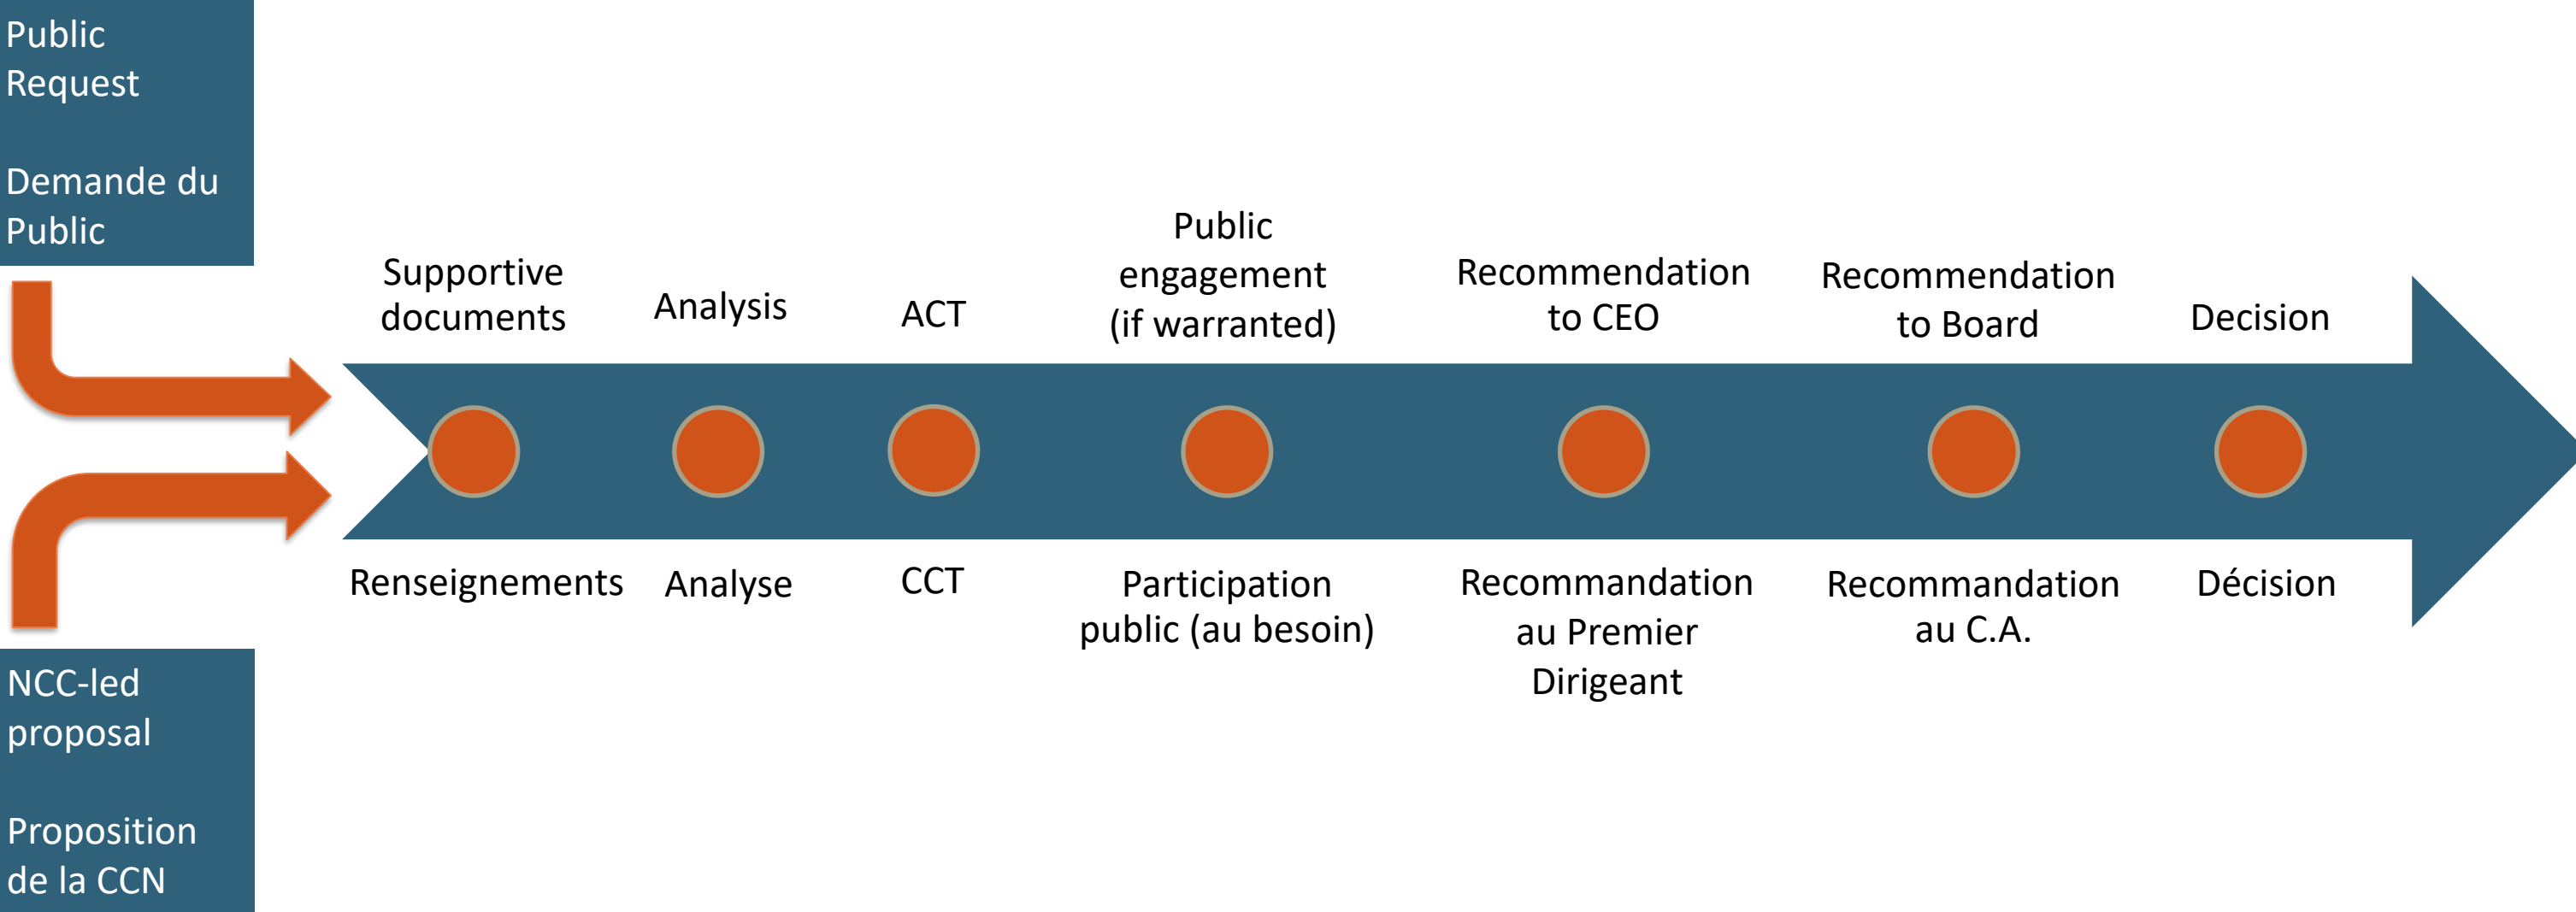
Public Request

Demande du Public

Supportive documents

Analysis

ACT

Public engagement (if warranted)

Recommendation to CEO

Recommendation to Board

Decision

Renseignements

Analyse

CCT

Participation public (au besoin)

Recommandation au Premier Dirigeant

Recommandation au C.A.

Décision

NCC-led proposal

Proposition de la CCN